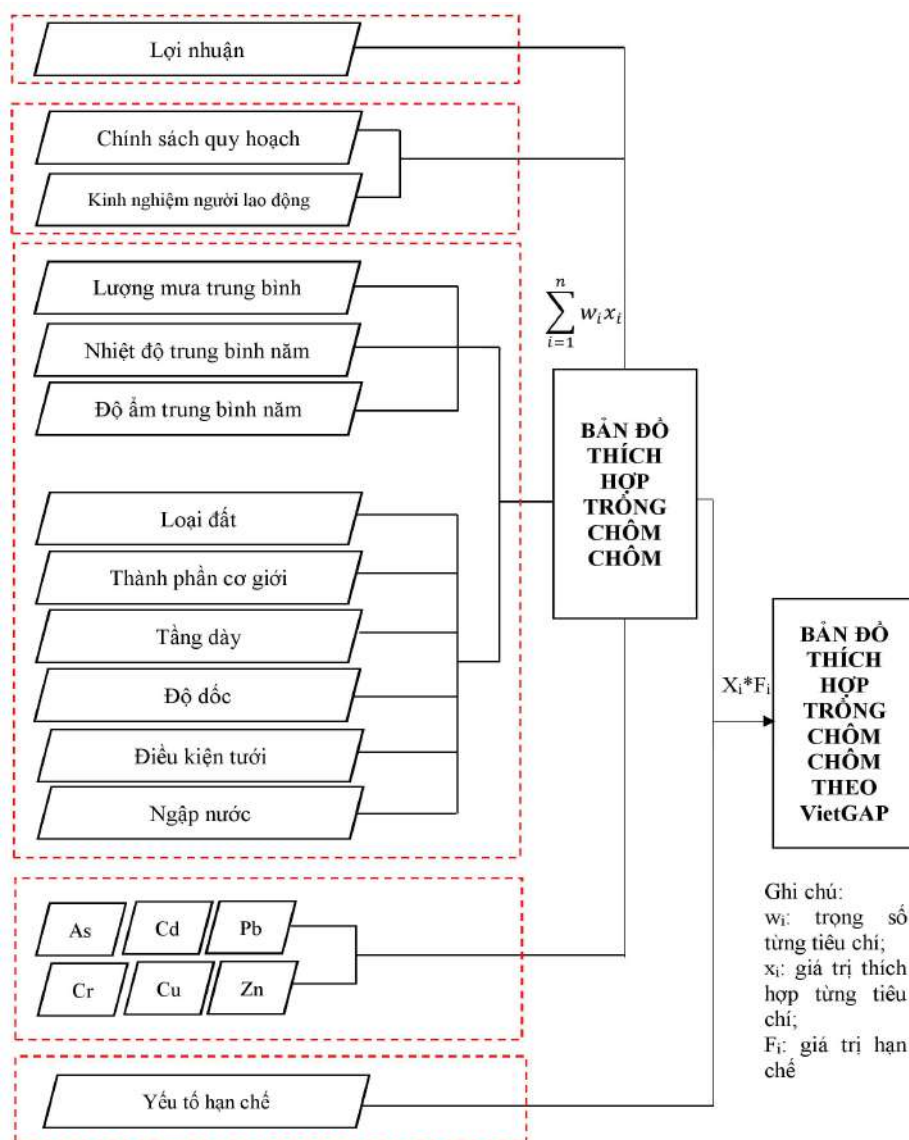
Lợi nhuận

Chính sách quy hoạch

Kinh nghiệm người lao động

Lượng mưa trung bình

Nhiệt độ trung bình năm

Độ ẩm trung bình năm

Loại đất

Thành phần cơ giới

Tầng dày

Độ dốc

Điều kiện tưới

Ngập nước

As

Cd

Pb

Cr

Cu

Zn

Yếu tố hạn chế

$\sum_{i=1}^{n} w_i x_i$

BẢN ĐỒ THÍCH HỢP TRỒNG CHÔM CHÔM

$X_i$*$F_i$

BẢN ĐỒ THÍCH HỢP TRỒNG CHÔM CHÔM THEO VietGAP

Ghi chú:
$w_i$: trọng số từng tiêu chí;
$x_i$: giá trị thích hợp từng tiêu chí;
$F_i$: giá trị hạn chế